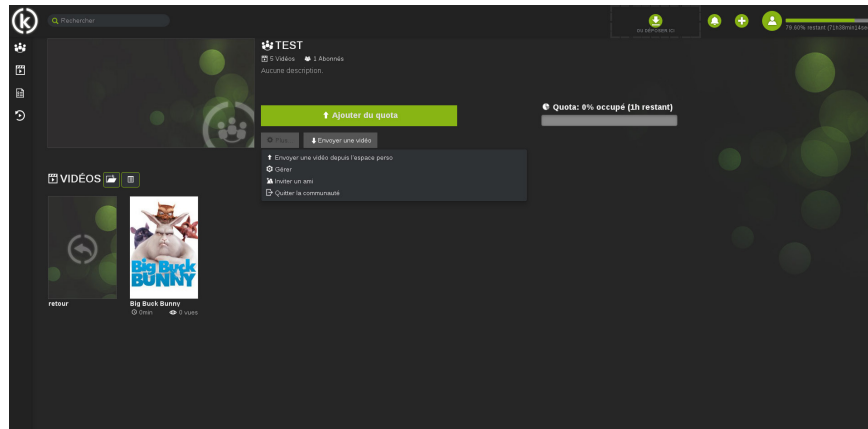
Rechercher

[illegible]

79.60% restant (71h38min14sec)

TEST

5 Vidéos 1 Abonnés

Aucune description.

Ajouter du quota

Quota: 0% occupé (1h restant)

Plus

Envoyer une vidéo

Envoyer une vidéo depuis l'espace perso

Gérer

Inviter un ami

Quitter la communauté

VIDÉOS

retour

Big Buck BUNNY

Big Buck Bunny

0min 0 vues